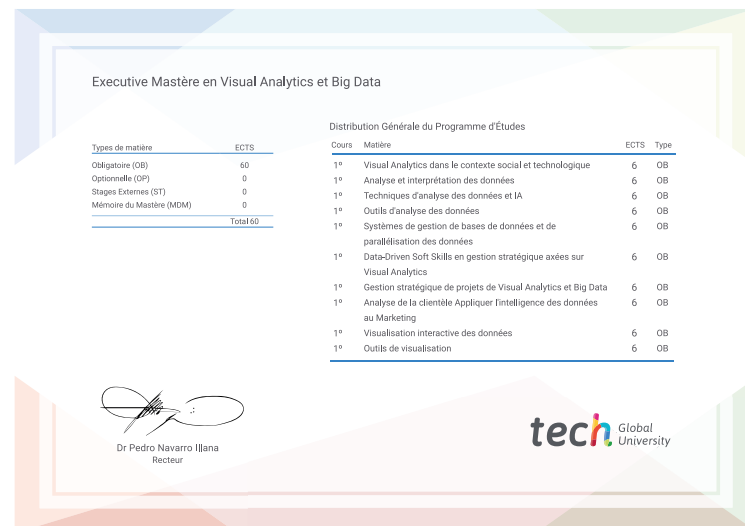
Executive Mastère en Visual Analytics et Big Data

| Types de matière | ECTS |
|---|---|
| Obligatoire (OB) | 60 |
| Optionnelle (OP) | 0 |
| Stages Externes (ST) | 0 |
| Mémoire du Mastère (MDM) | 0 |
| | Total 60 |

Distribution Générale du Programme d'Études

| Cours | Matière | ECTS | Type |
|---|---|---|---|
| 1º | Visual Analytics dans le contexte social et technologique | 6 | OB |
| 1º | Analyse et interprétation des données | 6 | OB |
| 1º | Techniques d'analyse des données et IA | 6 | OB |
| 1º | Outils d'analyse des données | 6 | OB |
| 1º | Systèmes de gestion de bases de données et de parallélisation des données | 6 | OB |
| 1º | Data-Driven Soft Skills en gestion stratégique axées sur Visual Analytics | 6 | OB |
| 1º | Gestion stratégique de projets de Visual Analytics et Big Data | 6 | OB |
| 1º | Analyse de la clientèle Appliquer l'intelligence des données au Marketing | 6 | OB |
| 1º | Visualisation interactive des données | 6 | OB |
| 1º | Outils de visualisation | 6 | OB |

Dr Pedro Navarro Illana
Recteur

tech Global University